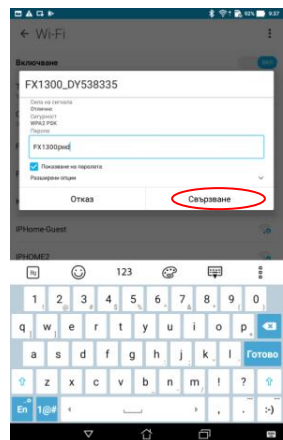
92% 9:37

Wi-Fi

Включване

FX1300_DY538335

Сила на сигнала
Отлична
Сигурност
WPA2 PSK
Парола
FX1300рно

Показване на паролата

Разширени опции

Отказ

Свързване

IPHome-Guest

IPHOME2

123

1 2 3 4 5 6 7 8 9 0
q w e r t y u i o p
a s d f g h j k l
Готово
z x c v b n m ! ?
En 1@# , . :-)